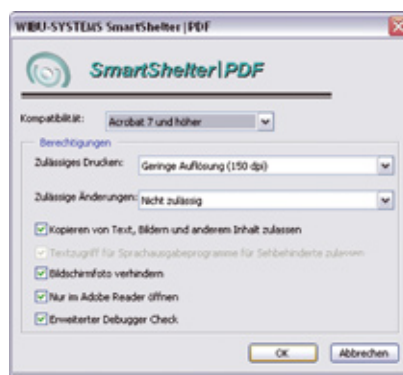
WIBU-SYSTEMS SmartShelter|PDF

SmartShelter|PDF

Kompatibilität: Acrobat 7 und höher

Berechtigungen

Zulässiges Drucken: Geringe Auflösung (150 dpi)

Zulässige Änderungen: Nicht zulässig

Kopieren von Text, Bildern und anderem Inhalt zulassen

Textzugriff für Sprachausgabeprogramme für Sehbehinderte zulassen

Bildschirmfoto verhindern

Nur im Adobe Reader öffnen

Erweiterter Debugger Check

OK Abbrechen